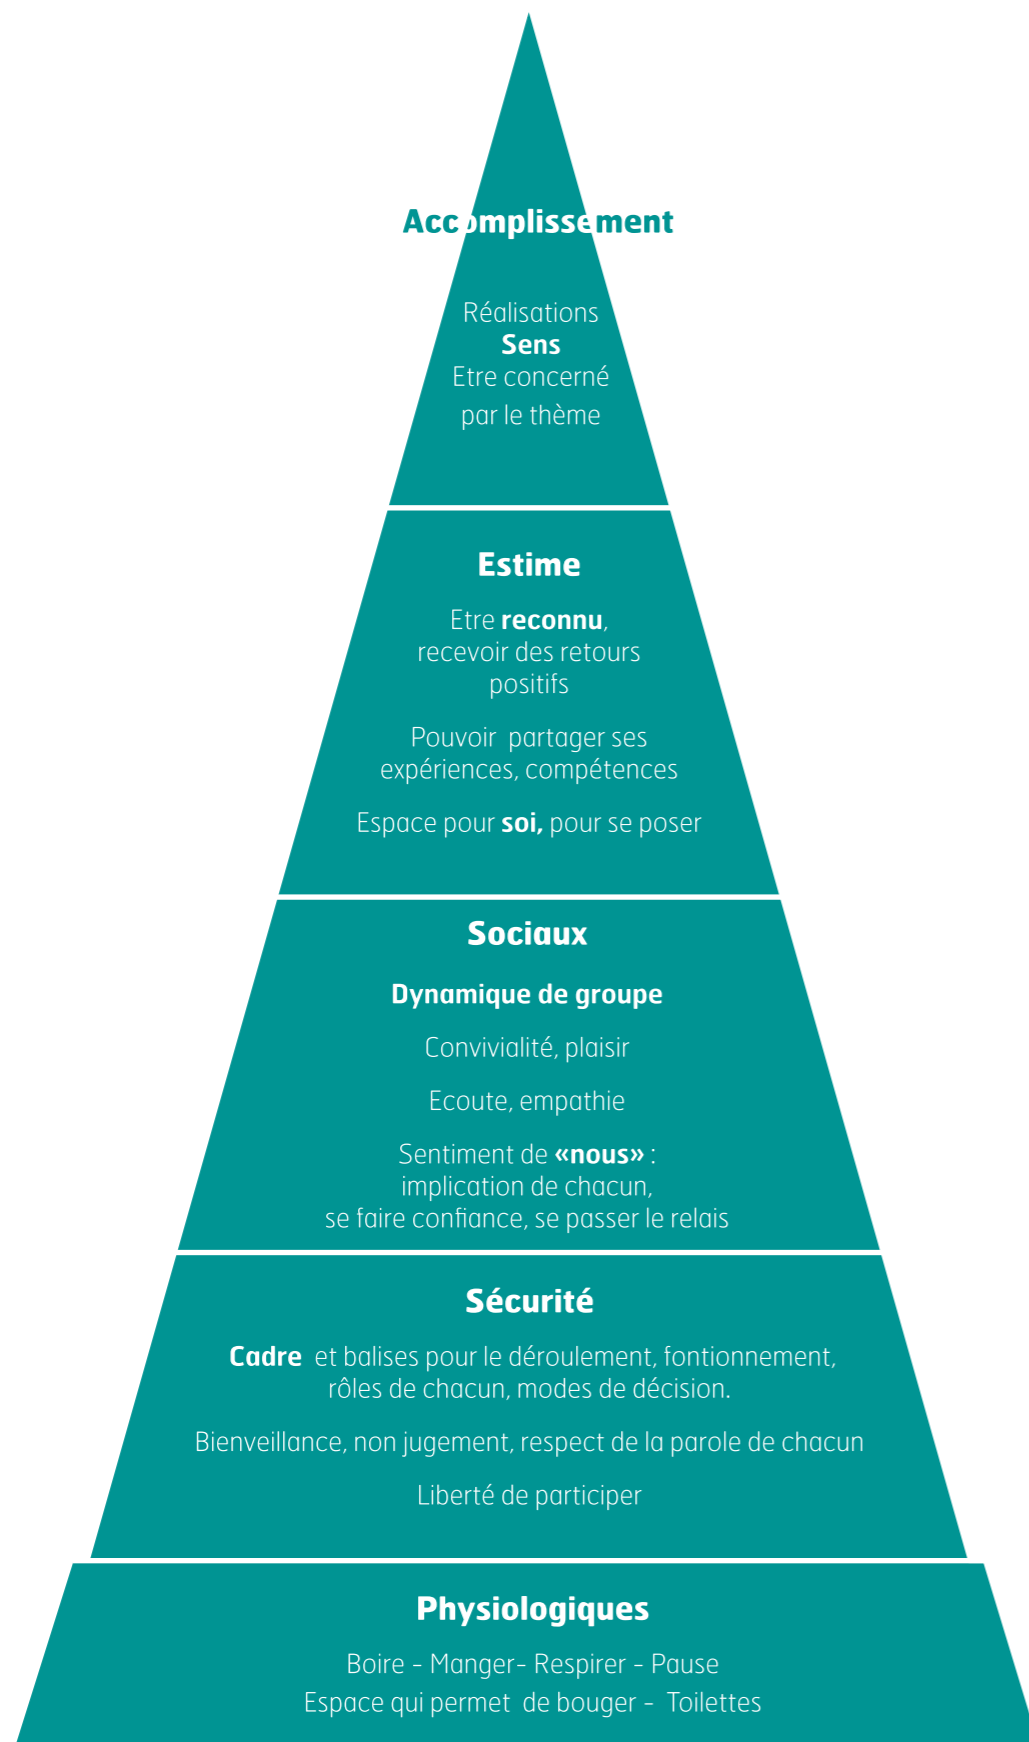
Accomplissement

Réalisations
Sens
Etre concerné par le thème

Estime

Etre reconnu, recevoir des retours positifs

Pouvoir partager ses expériences, compétences

Espace pour soi, pour se poser

Sociaux

Dynamique de groupe

Convivialité, plaisir

Ecoute, empathie

Sentiment de «nous» : implication de chacun, se faire confiance, se passer le relais

Sécurité

Cadre et balises pour le déroulement, fontionnement, rôles de chacun, modes de décision.

Bienveillance, non jugement, respect de la parole de chacun

Liberté de participer

Physiologiques

Boire - Manger- Respirer - Pause
Espace qui permet de bouger - Toilettes